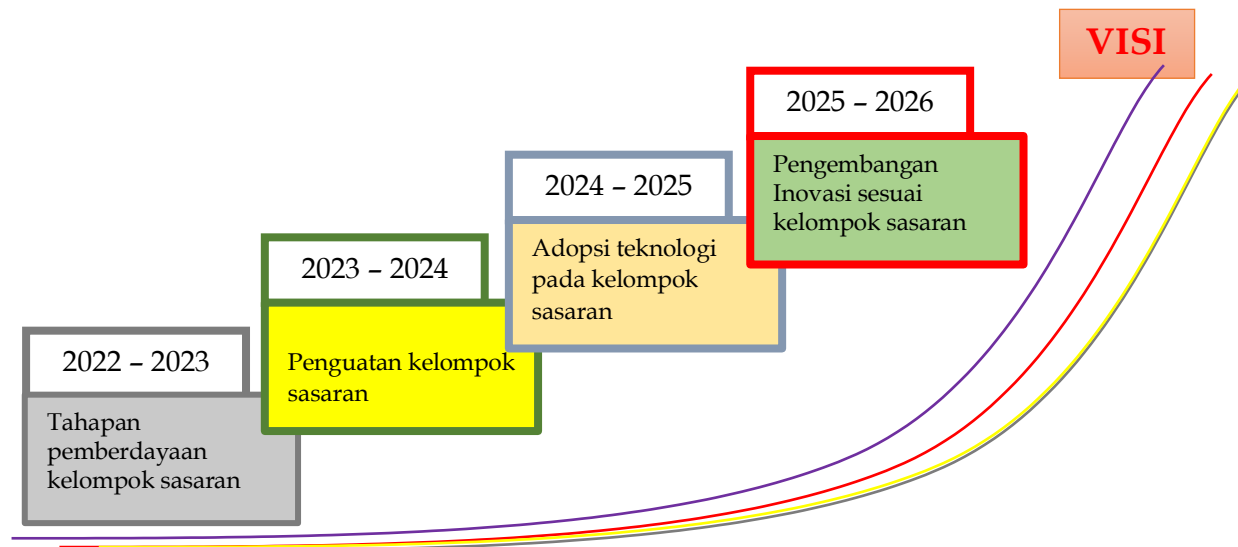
VISI

2025 – 2026

Pengembangan Inovasi sesuai kelompok sasaran

2024 – 2025

Adopsi teknologi pada kelompok sasaran

2023 – 2024

Penguatan kelompok sasaran

2022 – 2023

Tahapan pemberdayaan kelompok sasaran